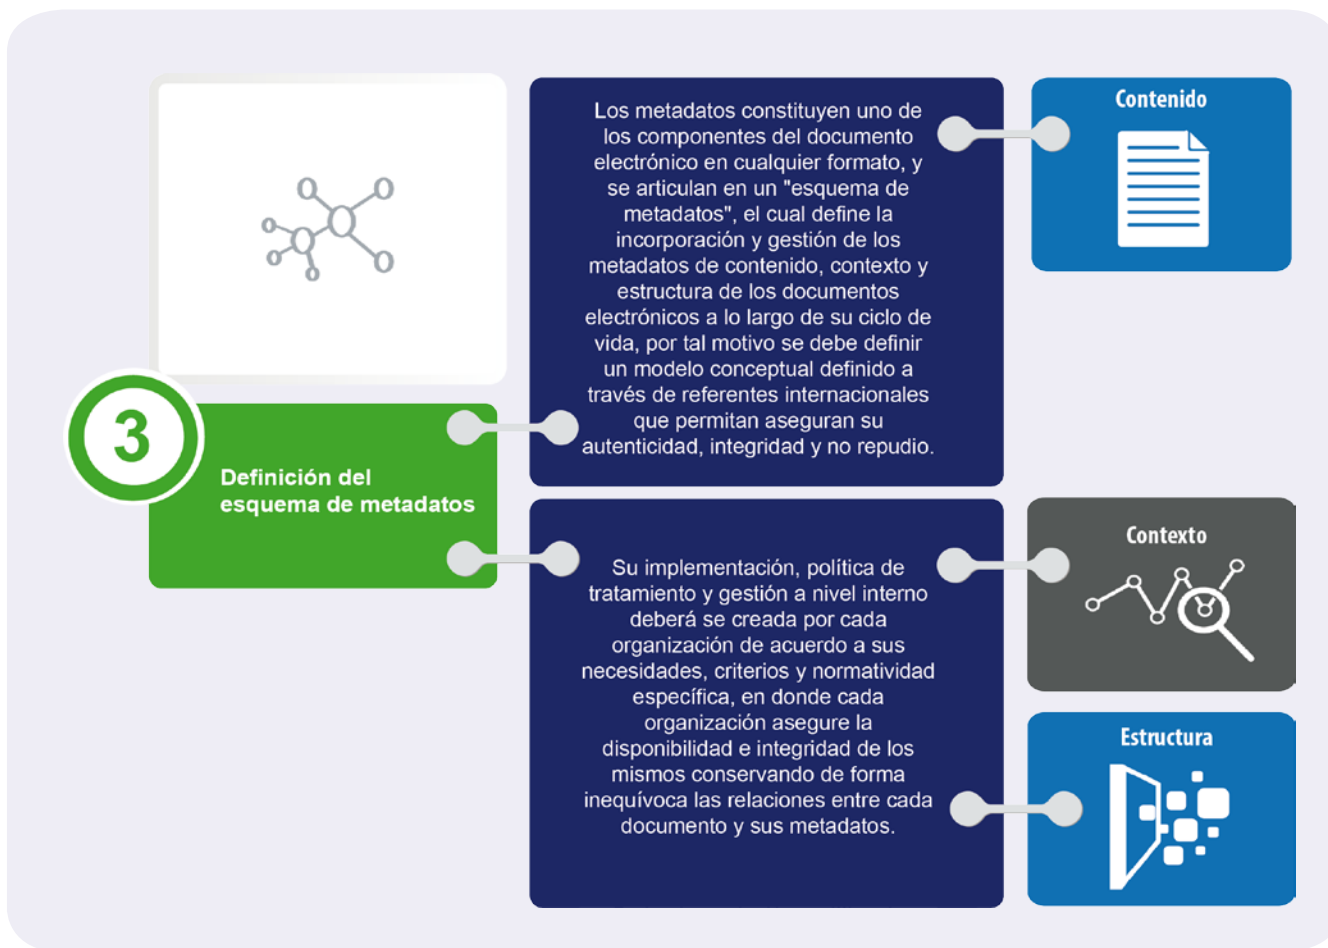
3

Definición del esquema de metadatos

Los metadatos constituyen uno de los componentes del documento electrónico en cualquier formato, y se articulan en un "esquema de metadatos", el cual define la incorporación y gestión de los metadatos de contenido, contexto y estructura de los documentos electrónicos a lo largo de su ciclo de vida, por tal motivo se debe definir un modelo conceptual definido a través de referentes internacionales que permitan aseguran su autenticidad, integridad y no repudio.

Su implementación, política de tratamiento y gestión a nivel interno deberá se creada por cada organización de acuerdo a sus necesidades, criterios y normatividad específica, en donde cada organización asegure la disponibilidad e integridad de los mismos conservando de forma inequívoca las relaciones entre cada documento y sus metadatos.

Contenido

Contexto

Estructura